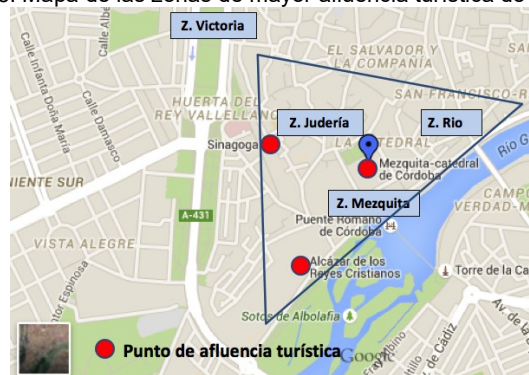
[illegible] Mapa de las zonas de mayor afluencia turística de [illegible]

Z. Victoria

Calle Infanta Doña María

Calle Damasco

Calle Alb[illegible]

EL SALVADOR Y LA COMPAÑÍA

HUERTA DEL REY VALLELLANO

Z. Judería

Z. Rio

SAN FRANCISCO-R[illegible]

Sinagoga

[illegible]TEDRAL

Mezquita-catedral de Córdoba

Río G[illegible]

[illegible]IENTE SUR

A-431

Z. Mezquita

CAMP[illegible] VERDAD-M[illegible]

Puente Romano de Córdoba

VISTA ALEGRE

Calle Espinosa

Alcázar de los Reyes Cristianos

Torre de la Ca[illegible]

Sotos de Albolafia

Av. de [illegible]

Punto de afluencia turística

Google